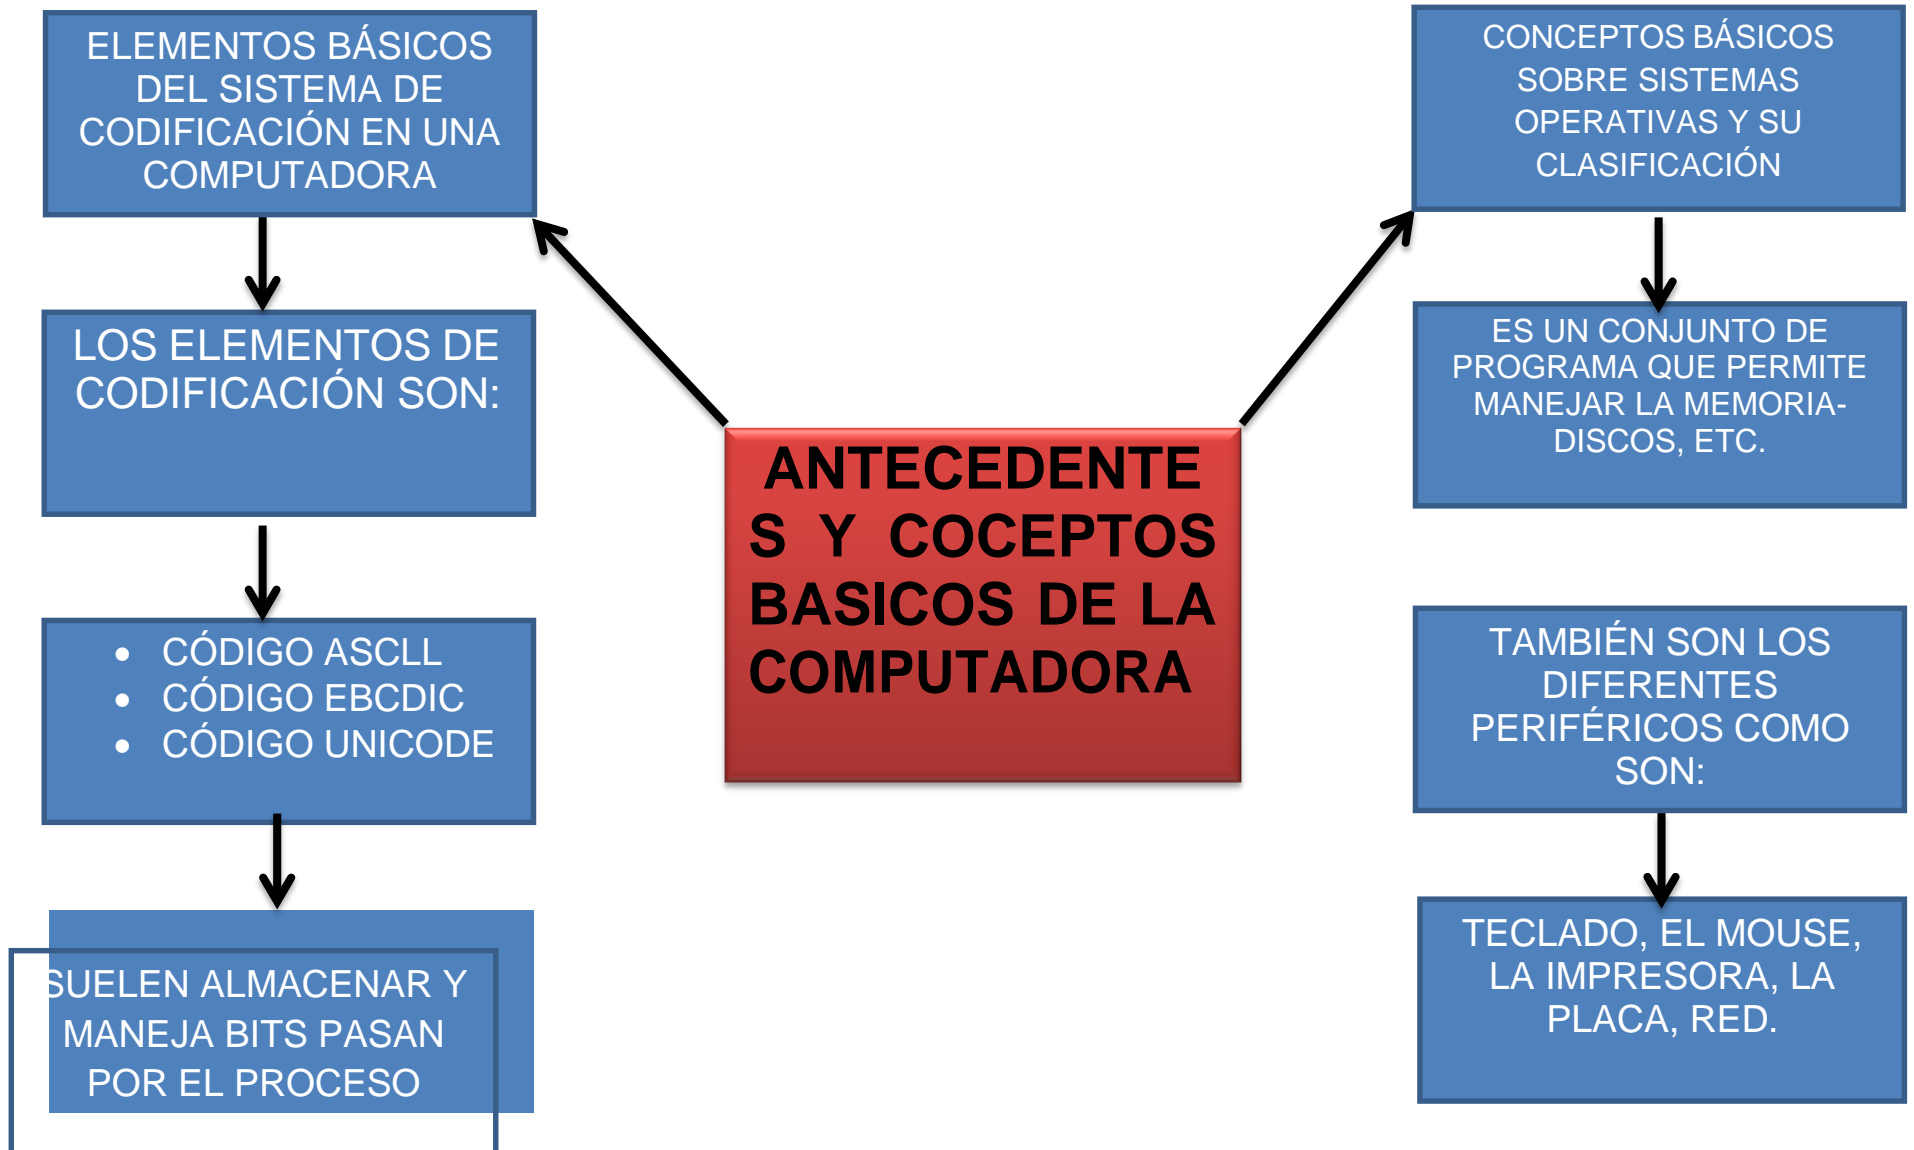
ANTECEDENTES Y COCEPTOS BASICOS DE LA COMPUTADORA

ELEMENTOS BÁSICOS DEL SISTEMA DE CODIFICACIÓN EN UNA COMPUTADORA

LOS ELEMENTOS DE CODIFICACIÓN SON:

- CÓDIGO ASCLL
- CÓDIGO EBCDIC
- CÓDIGO UNICODE

SUELEN ALMACENAR Y MANEJA BITS PASAN POR EL PROCESO

CONCEPTOS BÁSICOS SOBRE SISTEMAS OPERATIVAS Y SU CLASIFICACIÓN

ES UN CONJUNTO DE PROGRAMA QUE PERMITE MANEJAR LA MEMORIA-DISCOS, ETC.

TAMBIÉN SON LOS DIFERENTES PERIFÉRICOS COMO SON:

TECLADO, EL MOUSE, LA IMPRESORA, LA PLACA, RED.